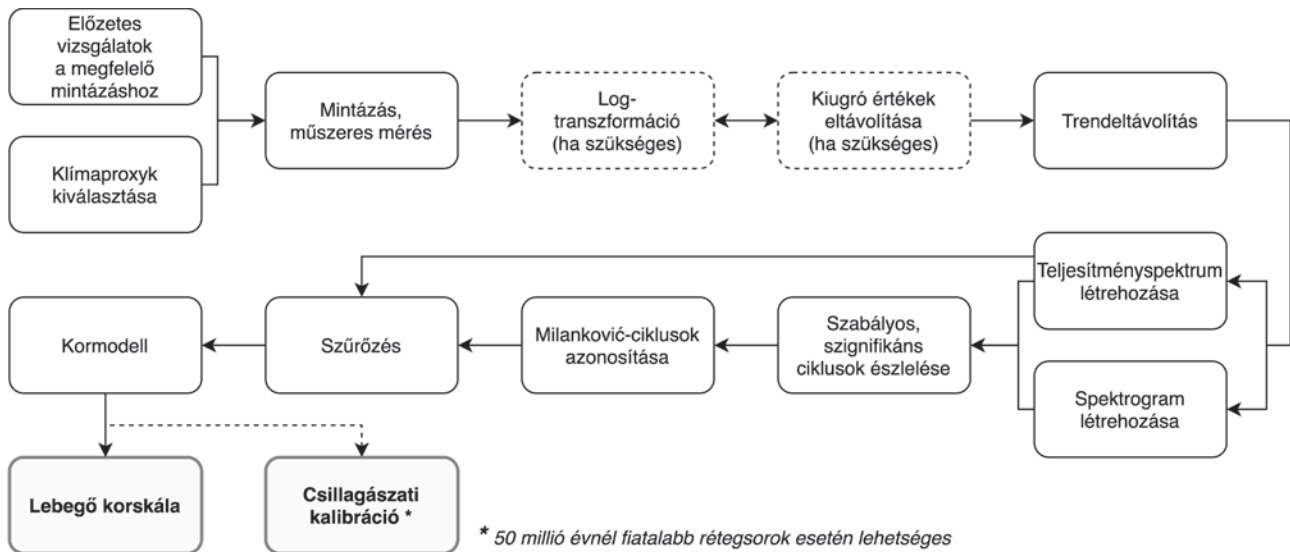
Előzetes vizsgálatok a megfelelő mintázáshoz

Klímaproxyk kiválasztása

Mintázás, műszeres mérés

Log-transzformáció (ha szükséges)

Kiugró értékek eltávolítása (ha szükséges)

Trendeltávolítás

Teljesítményspektrum létrehozása

Spektrogram létrehozása

Szabályos, szignifikáns ciklusok észlelése

Milanković-ciklusok azonosítása

Szűrőzés

Kormodell

Lebegő korskála

Csillagászati kalibráció *

* 50 millió évnél fiatalabb rétegsorok esetén lehetséges